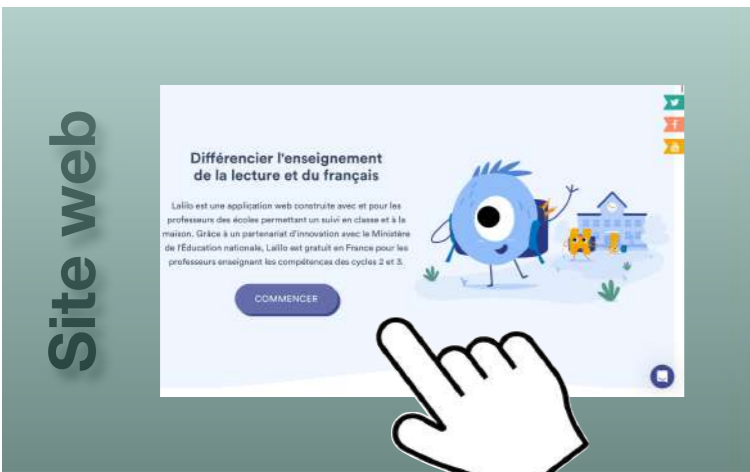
Site web

Différencier l'enseignement de la lecture et du français

Lalilo est une application web construite avec et pour les professeurs des écoles permettant un suivi en classe et à la maison. Grâce à un partenariat d'innovation avec le Ministère de l'Éducation nationale, Lalilo est gratuit en France pour les professeurs enseignant les compétences des cycles 2 et 3.

COMMENCER